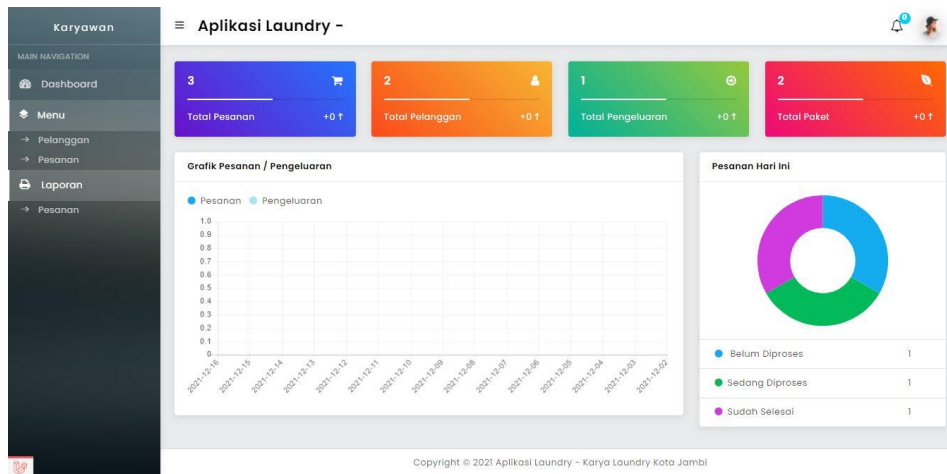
Karyawan

MAIN NAVIGATION

Dashboard

Menu

→ Pelanggan

→ Pesanan

Laporan

→ Pesanan

≡ Aplikasi Laundry -

0

3
Total Pesanan +0 ↑

2
Total Pelanggan +0 ↑

1
Total Pengeluaran +0 ↑

2
Total Paket +0 ↑

Grafik Pesanan / Pengeluaran

Pesanan Pengeluaran

1.0
0.9
0.8
0.7
0.6
0.5
0.4
0.3
0.2
0.1
0

2021-12-16 2021-12-15 2021-12-14 2021-12-13 2021-12-12 2021-12-11 2021-12-10 2021-12-09 2021-12-08 2021-12-07 2021-12-06 2021-12-05 2021-12-04 2021-12-03 2021-12-02

Pesanan Hari Ini

Belum Diproses 1

Sedang Diproses 1

Sudah Selesai 1

Copyright © 2021 Aplikasi Laundry - Karya Laundry Kota Jambi